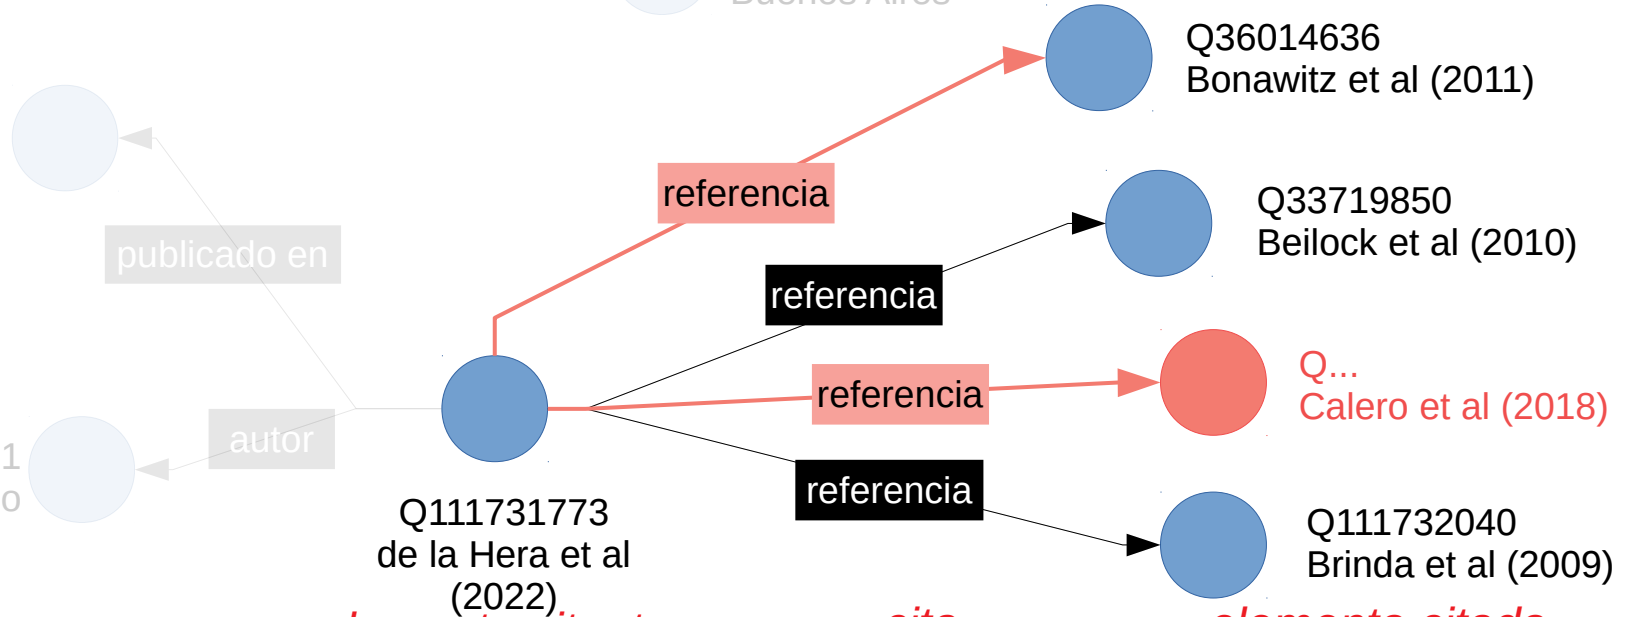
Buenos Aires

Q36014636
Bonawitz et al (2011)

publicado en

referencia

Q33719850
Beilock et al (2010)

referencia

Q...
Calero et al (2018)

referencia

1
o

autor

referencia

Q111731773
de la Hera et al
(2022)

Q111732040
Brinda et al (2009)

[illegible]